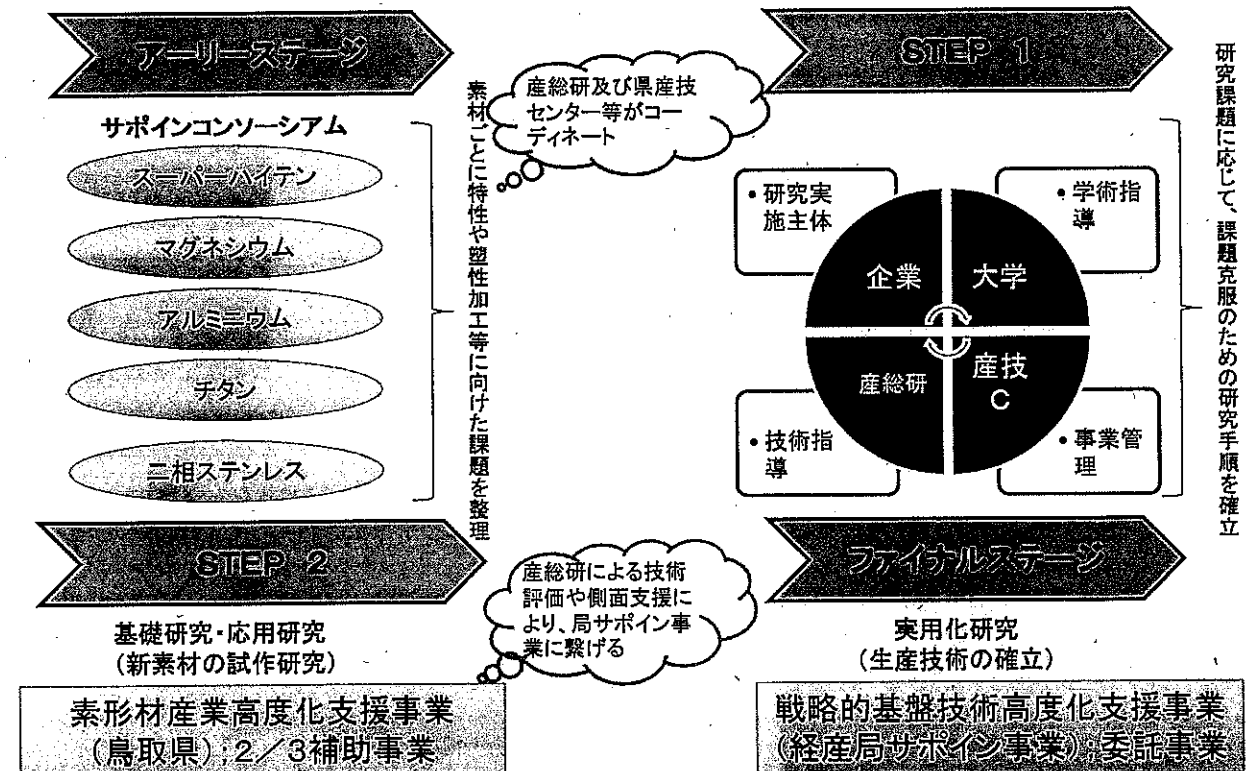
アーリーステージ

サポインコンソーシアム

スーパーハイテン

マグネシウム

アルミニウム

チタン

二相ステンレス

素材ごとに特性や塑性加工等に向けた課題を整理

産総研及び県産技センター等がコーディネート

STEP 1

• 研究実施主体

• 学術指導

企業

大学

産総研

産技C

• 技術指導

• 事業管理

研究課題に応じて、課題克服のための研究手順を確立

STEP 2

基礎研究・応用研究
(新素材の試作研究)

産総研による技術評価や側面支援により、局サポイン事業に繋げる

ファイナルステージ

実用化研究
(生産技術の確立)

素形材産業高度化支援事業
(鳥取県):2／3補助事業

戦略的基盤技術高度化支援事業
(経産局サポイン事業):委託事業